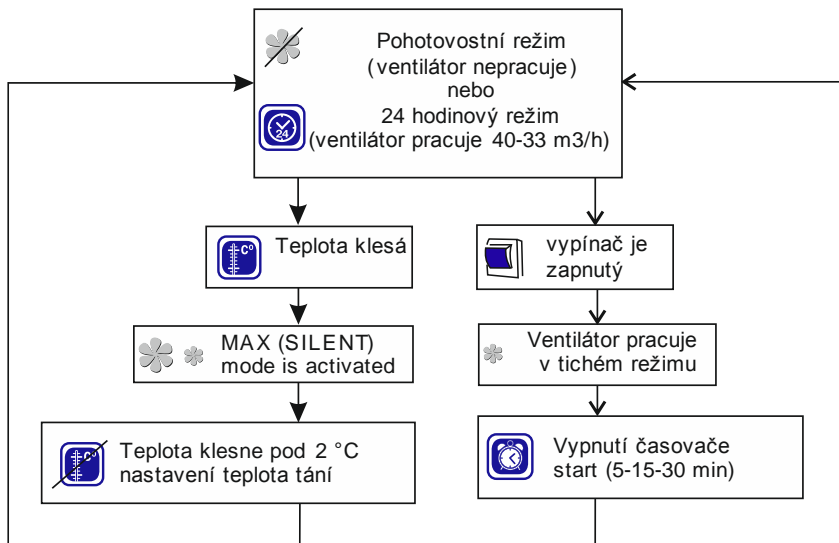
Pohotovostní režim
(ventilátor nepracuje)
nebo
24 hodinový režim
(ventilátor pracuje 40-33 m3/h)

24

Teplota klesá

$C^o$

vypínač je zapnutý

MAX (SILENT) mode is activated

Ventilátor pracuje v tichém režimu

Teplota klesne pod 2 °C nastavení teplota tání

$C^o$

Vypnutí časovače start (5-15-30 min)